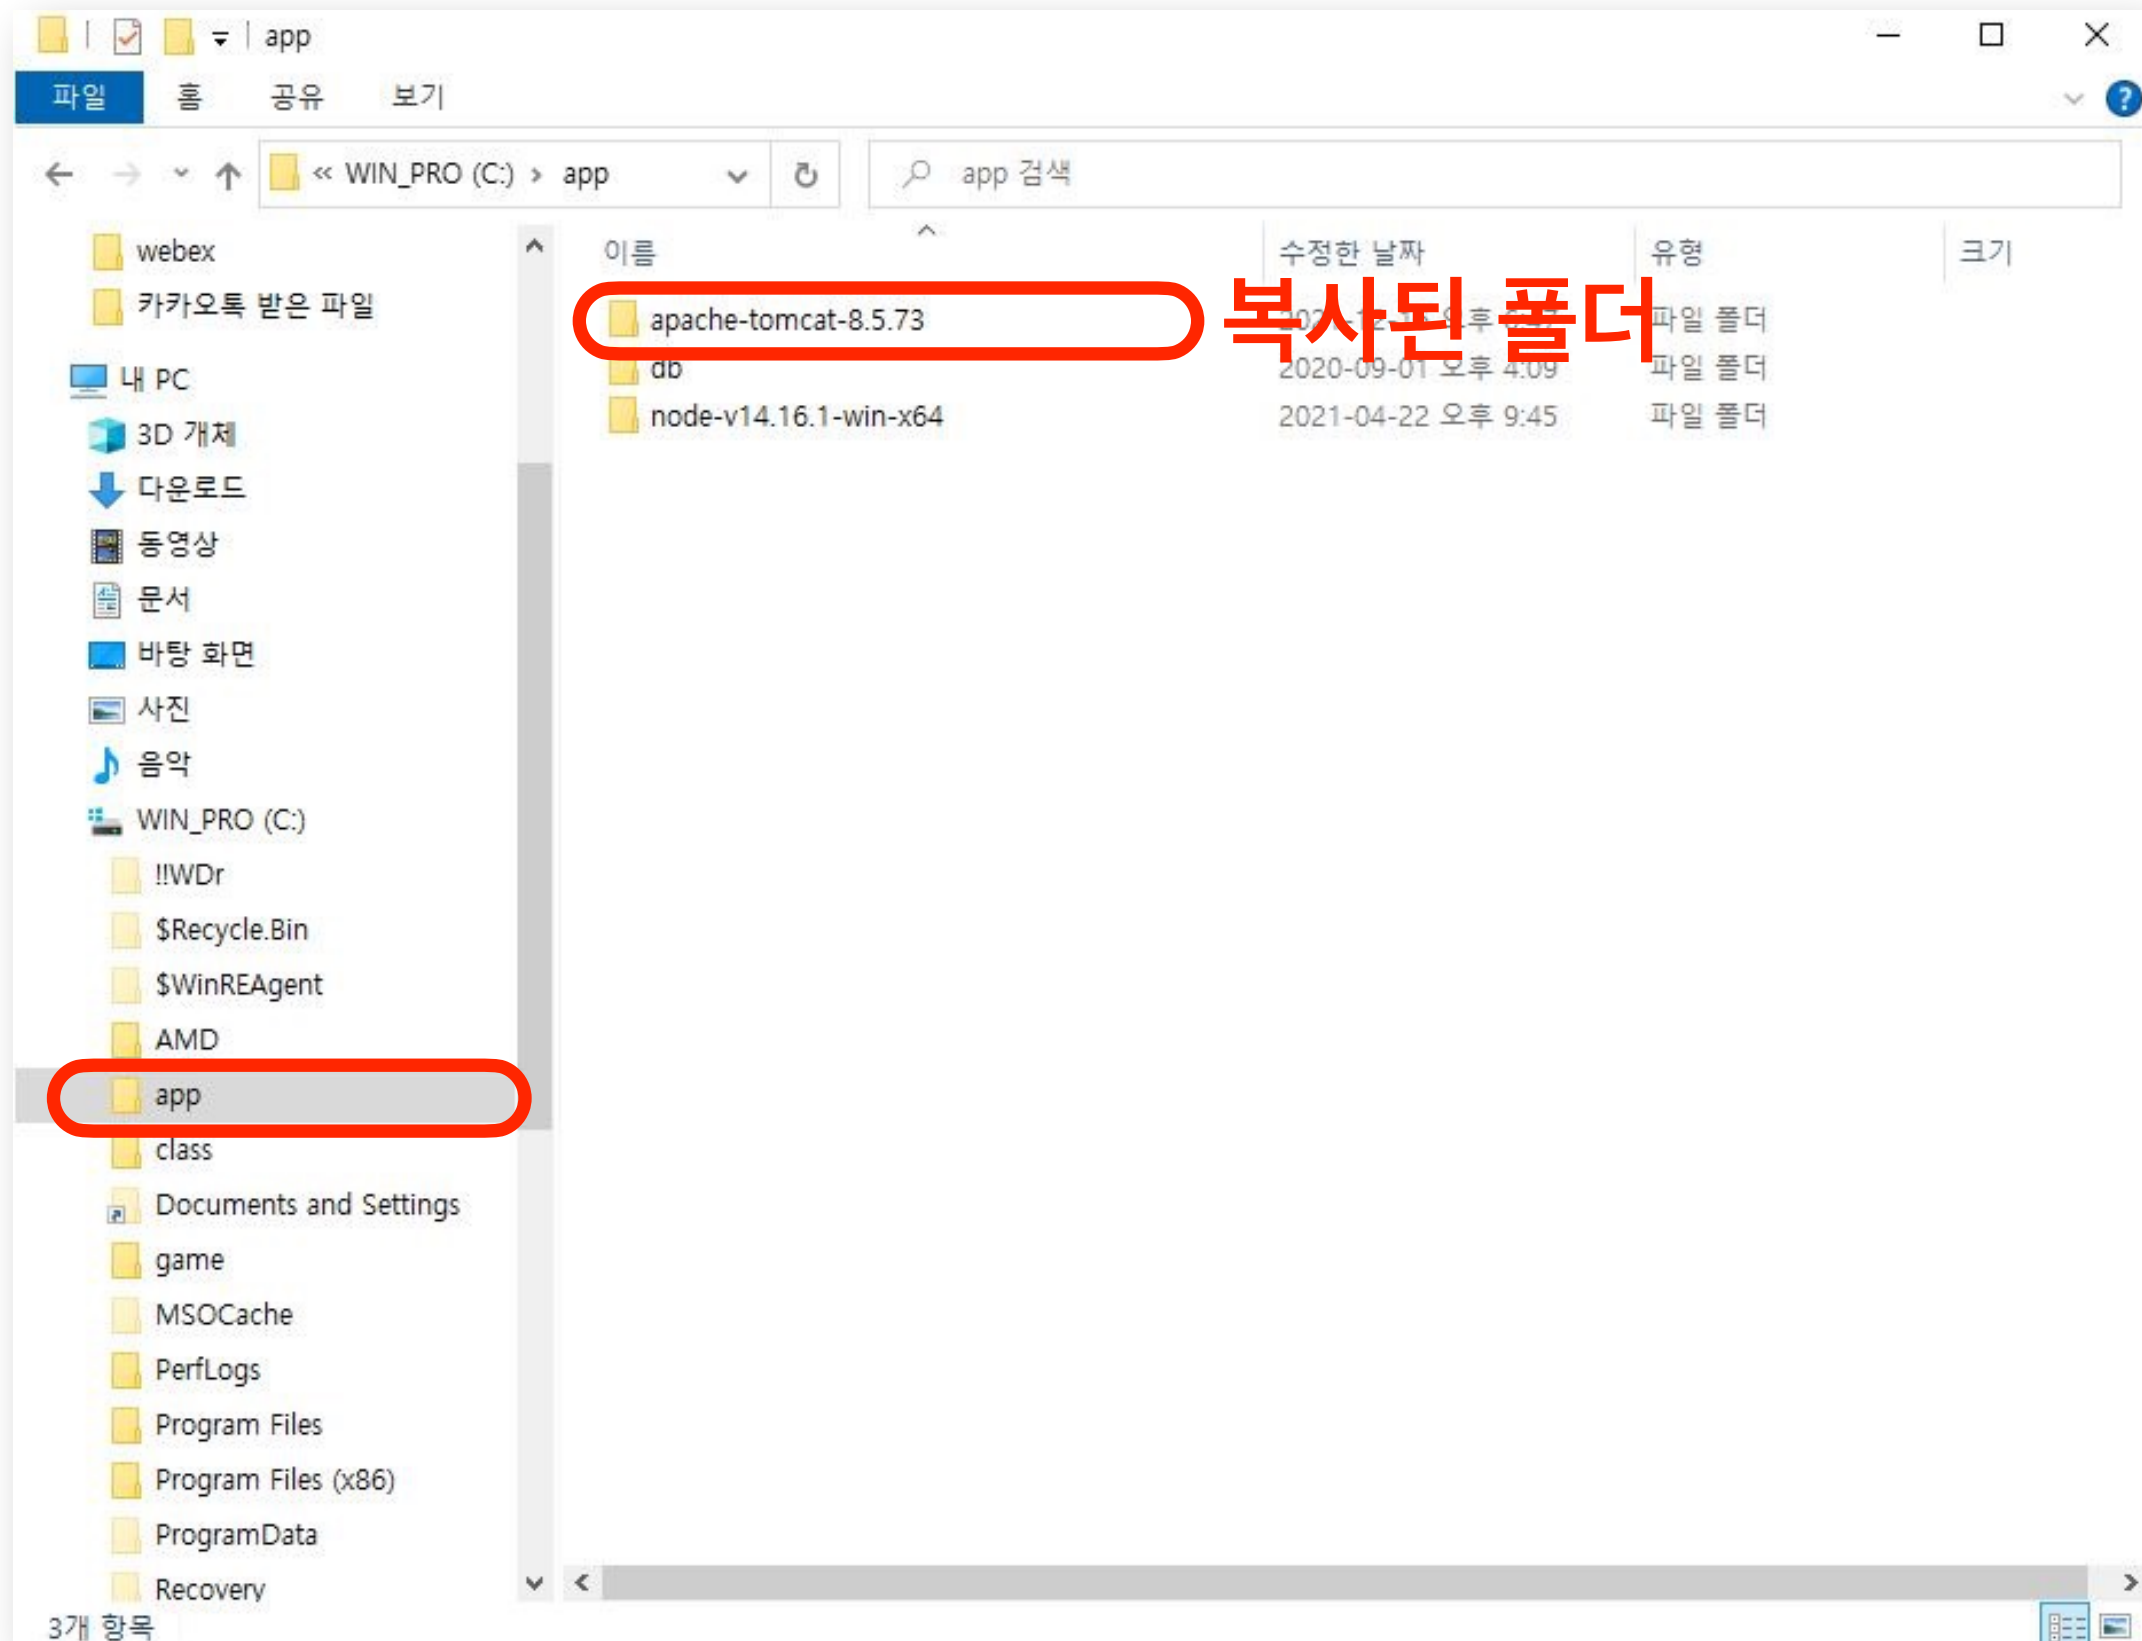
app

파일 홈 공유 보기

« WIN_PRO (C:) › app

app 검색

webex
카카오톡 받은 파일
내 PC
3D 개체
다운로드
동영상
문서
바탕 화면
사진
음악
WIN_PRO (C:)
!!WDr
$Recycle.Bin
$WinREAgent
AMD
app
class
Documents and Settings
game
MSOCache
PerfLogs
Program Files
Program Files (x86)
ProgramData
Recovery

| 이름 | 수정한 날짜 | 유형 | 크기 |
|---|---|---|---|
| apache-tomcat-8.5.73 | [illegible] | 파일 폴더 | |
| db | 2020-09-01 오후 4:09 | 파일 폴더 | |
| node-v14.16.1-win-x64 | 2021-04-22 오후 9:45 | 파일 폴더 | |

복사된 폴더

3개 항목